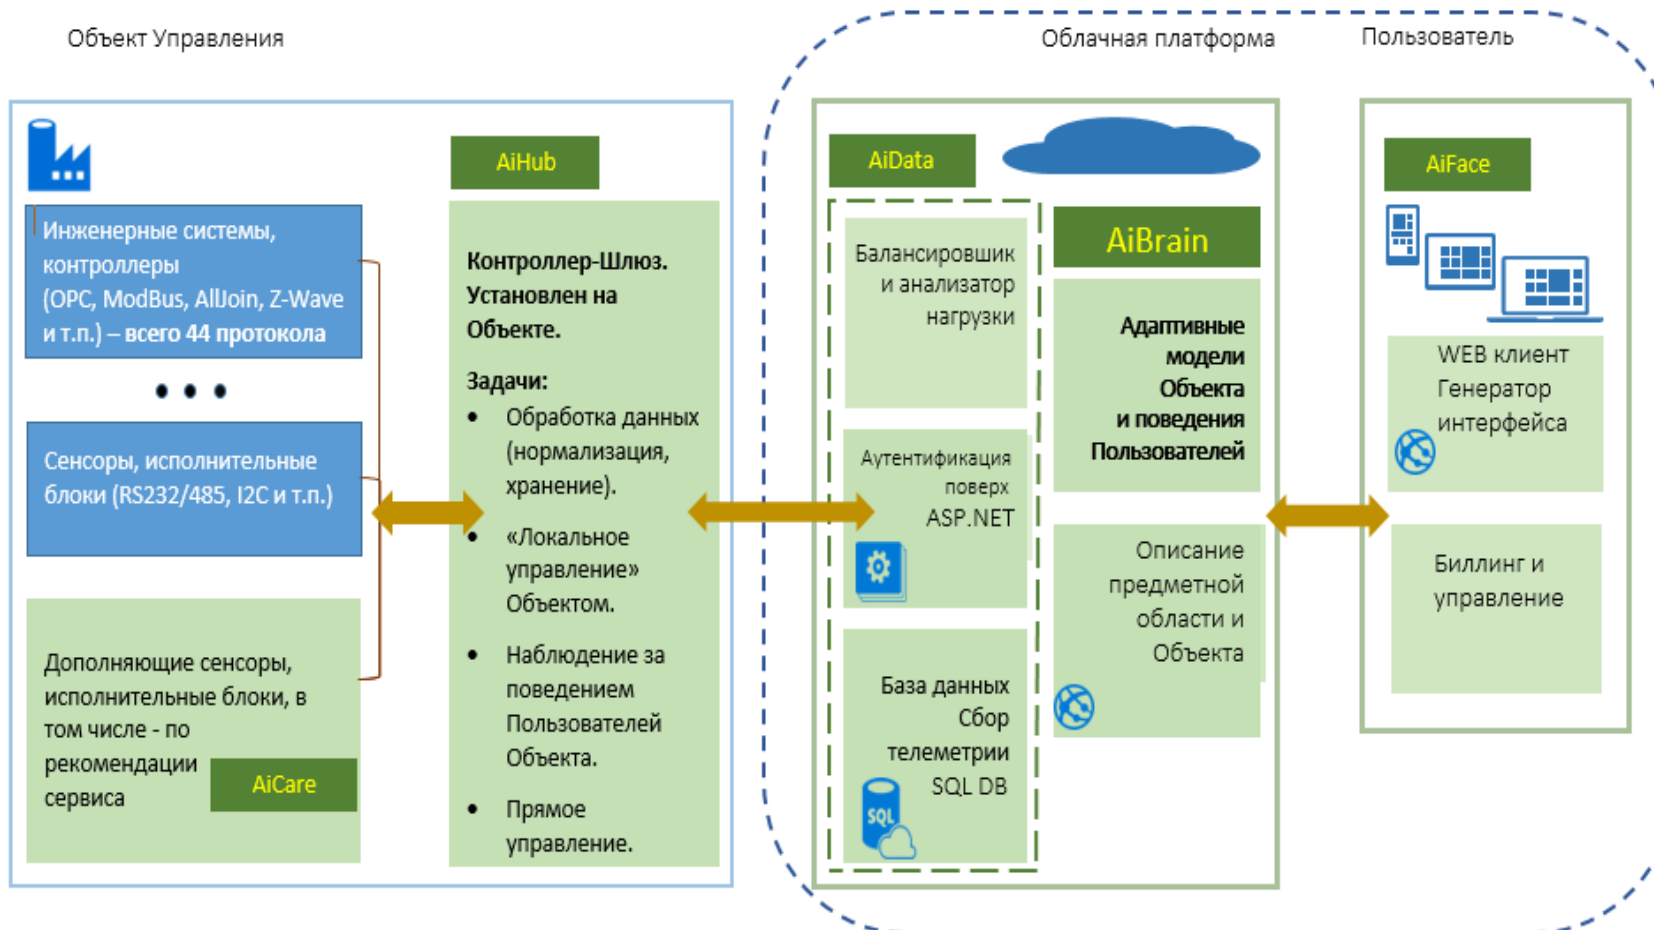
Объект Управления

Облачная платформа

Пользователь

Инженерные системы, контроллеры (OPC, ModBus, AllJoin, Z-Wave и т.п.) – всего 44 протокола

• • •

Сенсоры, исполнительные блоки (RS232/485, I2C и т.п.)

Дополняющие сенсоры, исполнительные блоки, в том числе - по рекомендации сервиса

AiCare

AiHub

Контроллер-Шлюз. Установлен на Объекте.

Задачи:

• Обработка данных (нормализация, хранение).

• «Локальное управление» Объектом.

• Наблюдение за поведением Пользователей Объекта.

• Прямое управление.

AiData

Балансировшик и анализатор нагрузки

Аутентификация поверх ASP.NET

База данных Сбор телеметрии SQL DB

SQL

AiBrain

Адаптивные модели Объекта и поведения Пользователей

Описание предметной области и Объекта

AiFace

WEB клиент Генератор интерфейса

Биллинг и управление